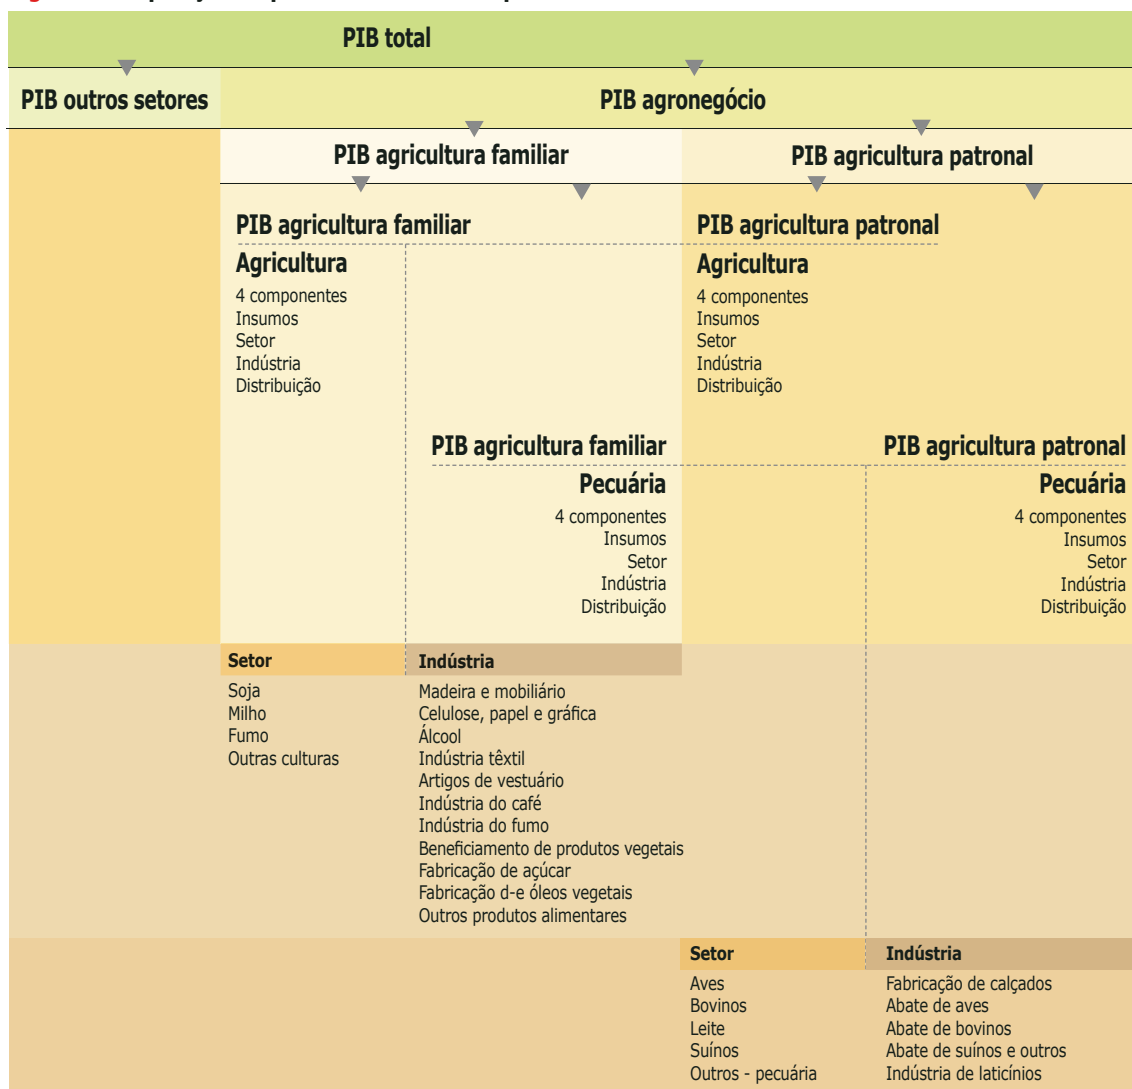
PIB total

PIB outros setores

PIB agronegócio

PIB agricultura familiar

PIB agricultura patronal

PIB agricultura familiar

Agricultura
4 componentes
Insumos
Setor
Indústria
Distribuição

PIB agricultura patronal

Agricultura
4 componentes
Insumos
Setor
Indústria
Distribuição

PIB agricultura familiar

Pecuária
4 componentes
Insumos
Setor
Indústria
Distribuição

PIB agricultura patronal

Pecuária
4 componentes
Insumos
Setor
Indústria
Distribuição

Setor
Soja
Milho
Fumo
Outras culturas

Indústria
Madeira e mobiliário
Celulose, papel e gráfica
Álcool
Indústria têxtil
Artigos de vestuário
Indústria do café
Indústria do fumo
Beneficiamento de produtos vegetais
Fabricação de açúcar
Fabricação d-e óleos vegetais
Outros produtos alimentares

Setor
Aves
Bovinos
Leite
Suínos
Outros - pecuária

Indústria
Fabricação de calçados
Abate de aves
Abate de bovinos
Abate de suínos e outros
Indústria de laticínios